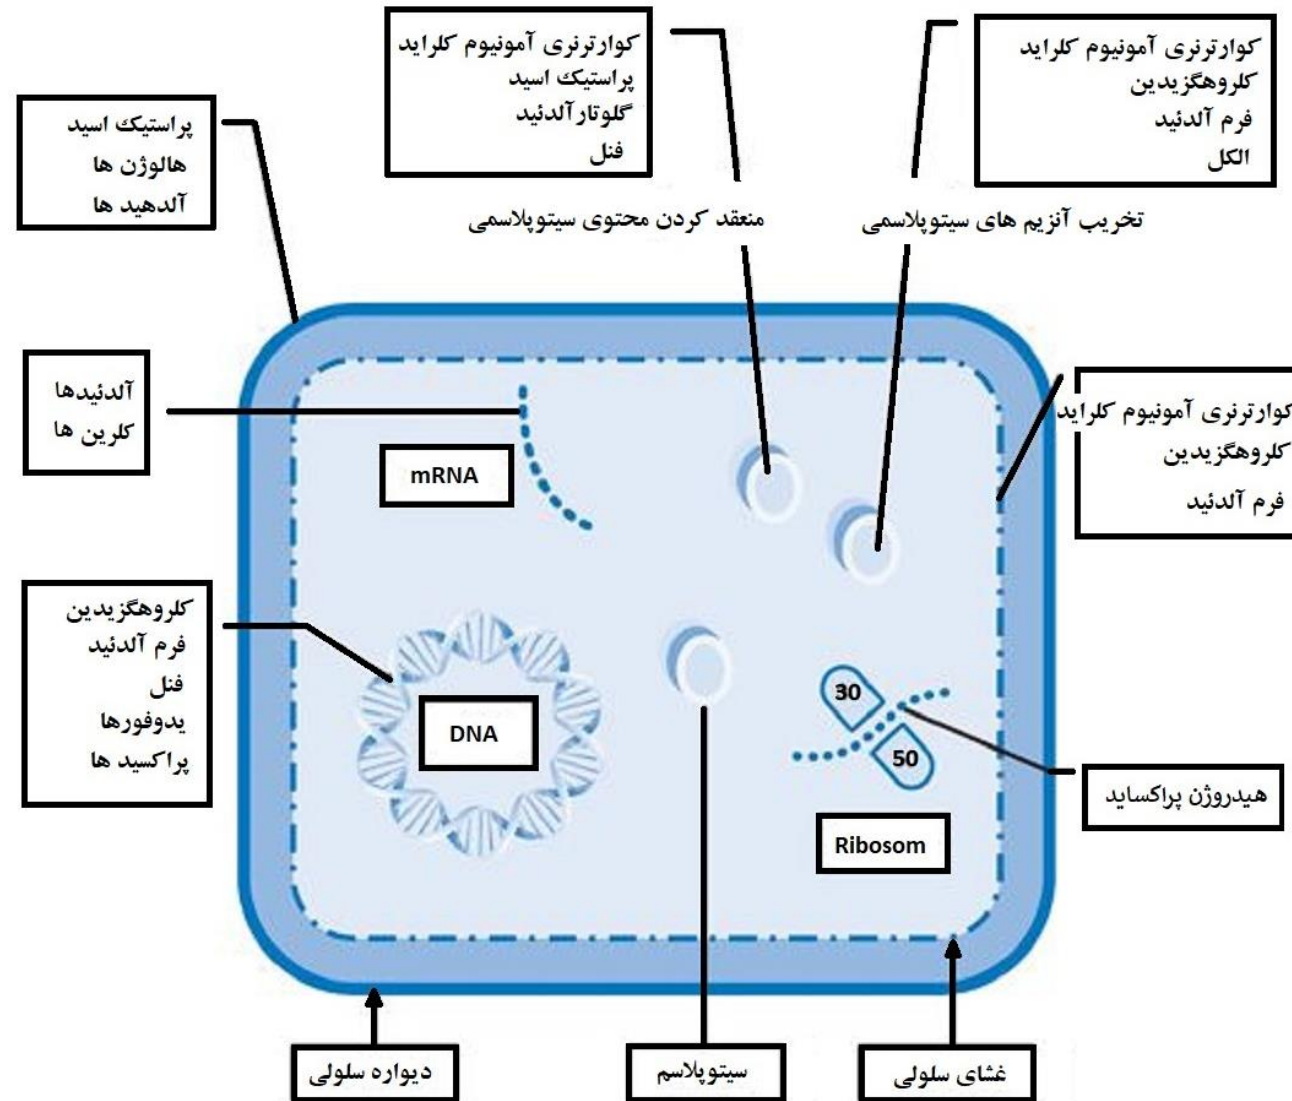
کوارترنری آمونیوم کلراید
پراستیک اسید
گلوتارآلدئید
فنل

کوارترنری آمونیوم کلراید
کلروهگزیدین
فرم آلدئید
الکل

پراستیک اسید
هالوژن ها
آلدهید ها

منعقد کردن محتوی سیتوپلاسمی

تخریب آنزیم های سیتوپلاسمی

آلدئیدها
کلرین ها

mRNA

کوارترنری آمونیوم کلراید
کلروهگزیدین
فرم آلدئید

کلروهگزیدین
فرم آلدئید
فنل
یدوفورها
پراکسید ها

DNA

30

50

هیدروژن پراکساید

Ribosom

دیواره سلولی

سیتوپلاسم

غشای سلولی